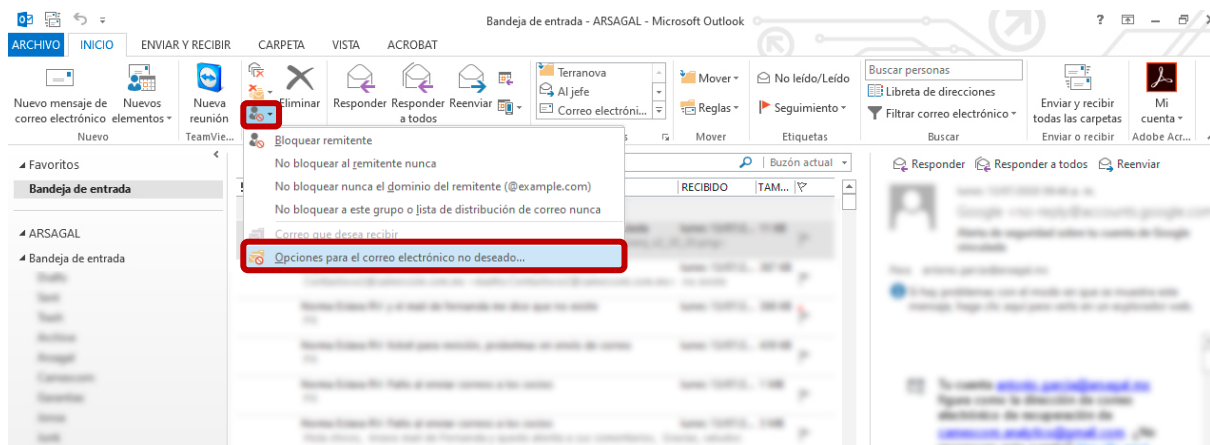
Bandeja de entrada - ARSAGAL - Microsoft Outlook

? – 

ARCHIVO INICIO ENVIAR Y RECIBIR CARPETA VISTA ACROBAT

Nuevo mensaje de correo electrónico
Nuevos elementos
Nuevo

Nueva reunión
TeamVie...

Eliminar

Responder
Responder a todos
Reenviar

Terranova
Al jefe
Correo electróni...

Mover
Reglas
Mover

No leído/Leído
Seguimiento
Etiquetas

Buscar personas
Libreta de direcciones
Filtrar correo electrónico
Buscar

Enviar y recibir todas las carpetas
Enviar o recibir

Mi cuenta
Adobe Acr...

Bloquear remitente
No bloquear al remitente nunca
No bloquear nunca el dominio del remitente (@example.com)
No bloquear a este grupo o lista de distribución de correo nunca
Correo que desea recibir
Opciones para el correo electrónico no deseado...

Favoritos
Bandeja de entrada

ARSAGAL
Bandeja de entrada

Buzón actual
RECIBIDO TAM...

Responder Responder a todos Reenviar

Tu cuenta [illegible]
figura como la dirección de correo electrónico de recuperación de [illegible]